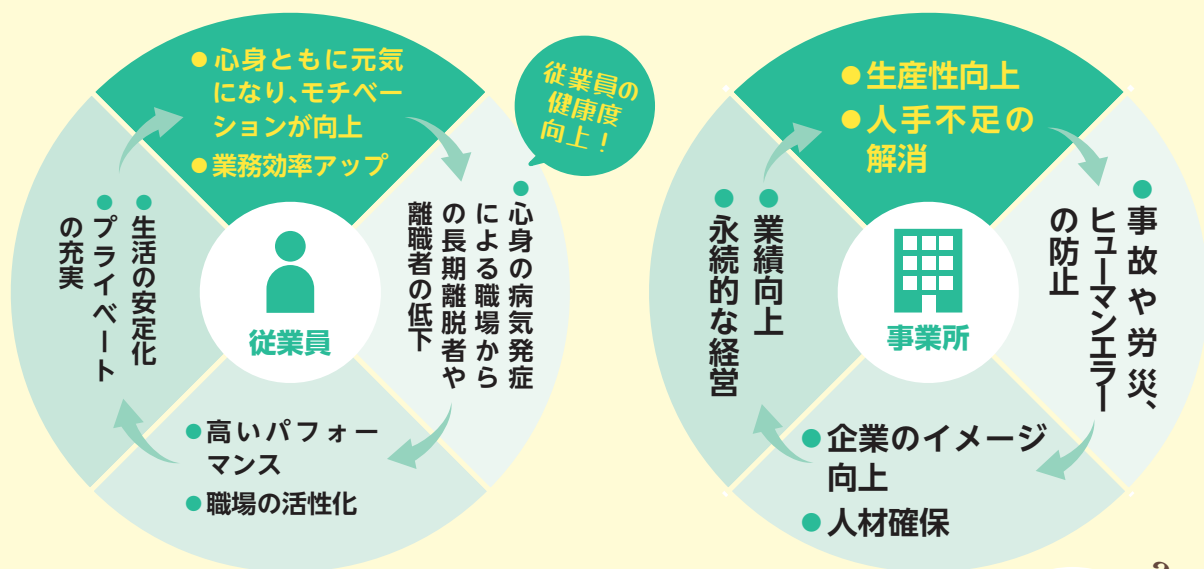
●心身ともに元気になり、モチベーションが向上
●業務効率アップ

従業員の健康度向上！

●心身の病気発症による職場からの長期離脱者や離職者の低下

●高いパフォーマンス
●職場の活性化

●生活の安定化
●プライベートの充実

従業員

●生産性向上
●人手不足の解消

●事故や労災、ヒューマンエラーの防止

●企業のイメージ向上
●人材確保

●業績向上
●永続的な経営

事業所